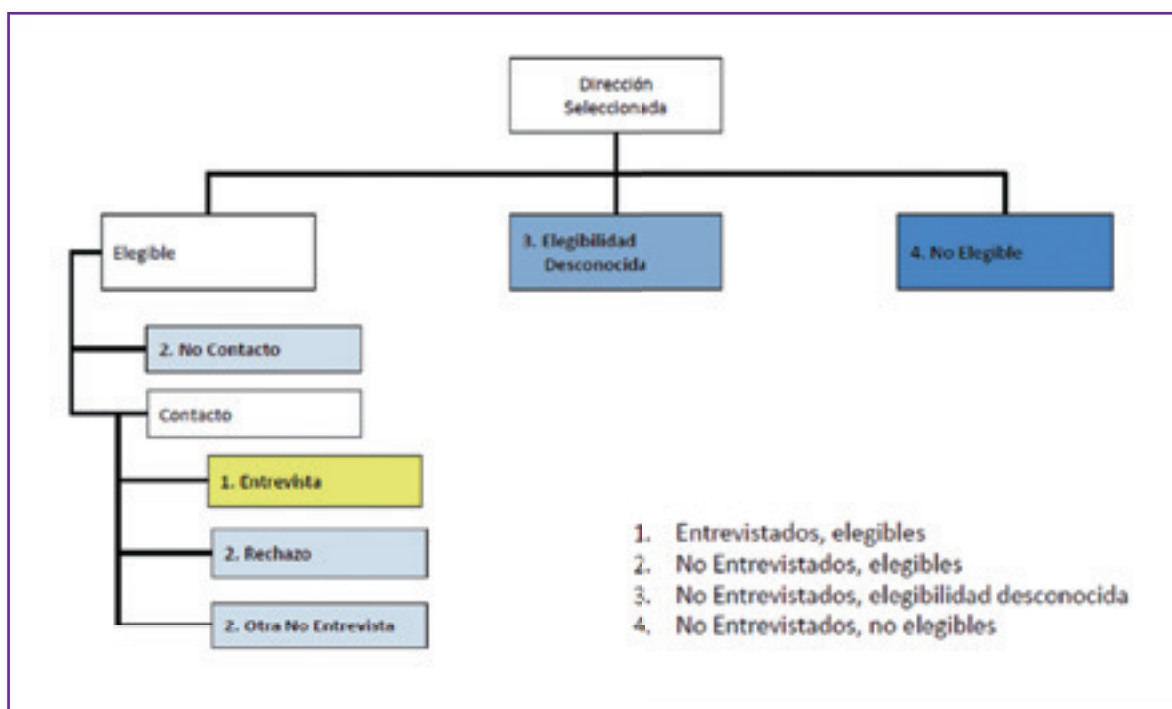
Dirección Seleccionada

Elegible

3. Elegibilidad Desconocida

4. No Elegible

2. No Contacto

Contacto

1. Entrevista

2. Rechazo

2. Otra No Entrevista

1. Entrevistados, elegibles
2. No Entrevistados, elegibles
3. No Entrevistados, elegibilidad desconocida
4. No Entrevistados, no elegibles